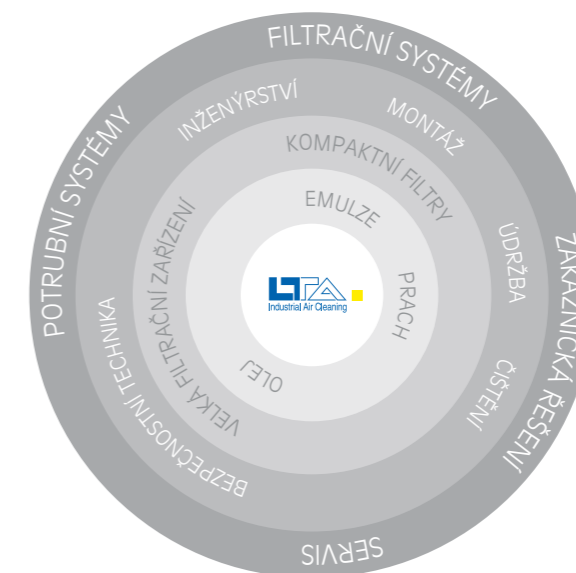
FILTRAČNÍ SYSTÉMY
ZÁKAZNICKÁ ŘEŠENÍ
SERVIS
POTRUBNÍ SYSTÉMY
INŽENÝRSTVÍ
MONTÁŽ
ÚDRŽBA
ČIŠTĚNÍ
BEZPEČNOSTNÍ TECHNIKA
KOMPAKTNÍ FILTRY
VELKÁ FILTRAČNÍ ZAŘÍZENÍ
EMULZE
PRACH
OLEJ
LTA
Industrial Air Cleaning